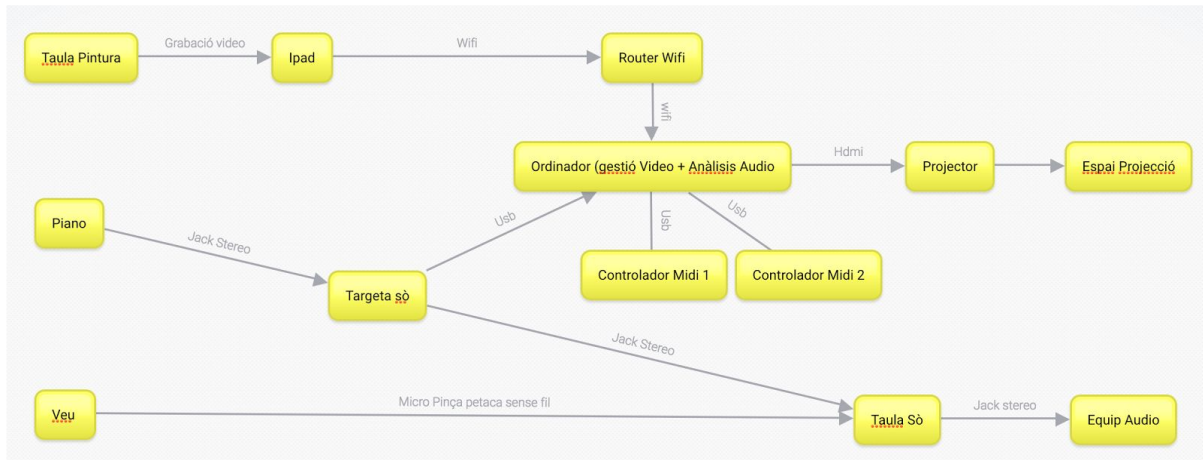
Taula Pintura
Grabació video
Ipad
Wifi
Router Wifi
wifi
Ordinador (gestió Video + Anàlisis Audio
Hdmi
Projector
Espai Projecció
Piano
Jack Stereo
Usb
Usb
Usb
Targeta sò
Controlador Midi 1
Controlador Midi 2
Jack Stereo
Veu
Micro Pinça petaca sense fil
Taula Sò
Jack stereo
Equip Audio